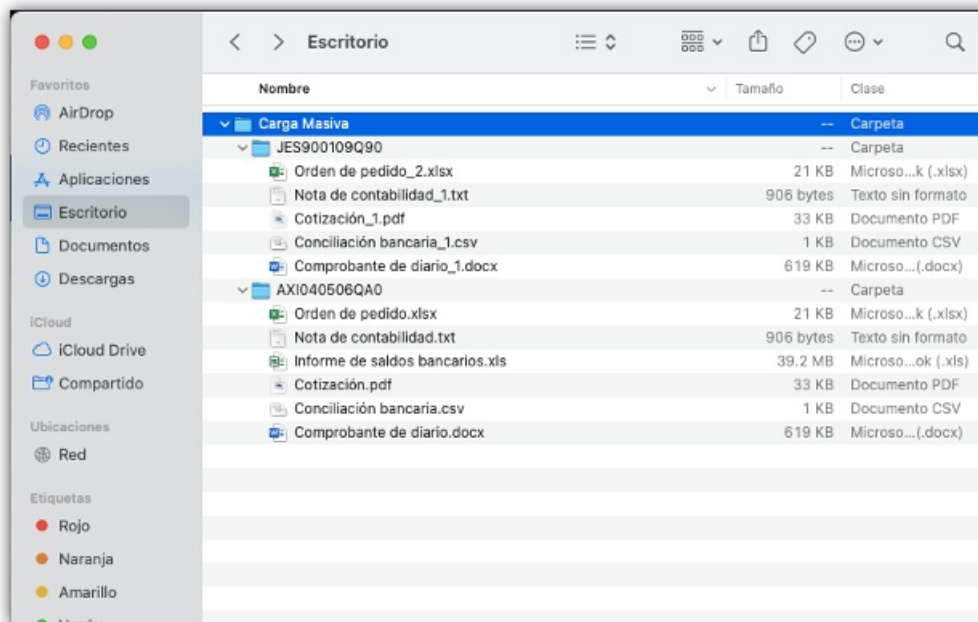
Escritorio

Favoritos
AirDrop
Recientes
Aplicaciones
Escritorio
Documentos
Descargas

iCloud
iCloud Drive
Compartido

Ubicaciones
Red

Etiquetas
Rojo
Naranja
Amarillo

| Nombre | Tamaño | Clase |
|---|---|---|
| Carga Masiva | -- | Carpeta |
| JES900109Q90 | -- | Carpeta |
| Orden de pedido_2.xlsx | 21 KB | Microso...k (.xlsx) |
| Nota de contabilidad_1.txt | 906 bytes | Texto sin formato |
| Cotización_1.pdf | 33 KB | Documento PDF |
| Conciliación bancaria_1.csv | 1 KB | Documento CSV |
| Comprobante de diario_1.docx | 619 KB | Microso...(.docx) |
| AXI040506QA0 | -- | Carpeta |
| Orden de pedido.xlsx | 21 KB | Microso...k (.xlsx) |
| Nota de contabilidad.txt | 906 bytes | Texto sin formato |
| Informe de saldos bancarios.xls | 39.2 MB | Microso...ok (.xls) |
| Cotización.pdf | 33 KB | Documento PDF |
| Conciliación bancaria.csv | 1 KB | Documento CSV |
| Comprobante de diario.docx | 619 KB | Microso...(.docx) |